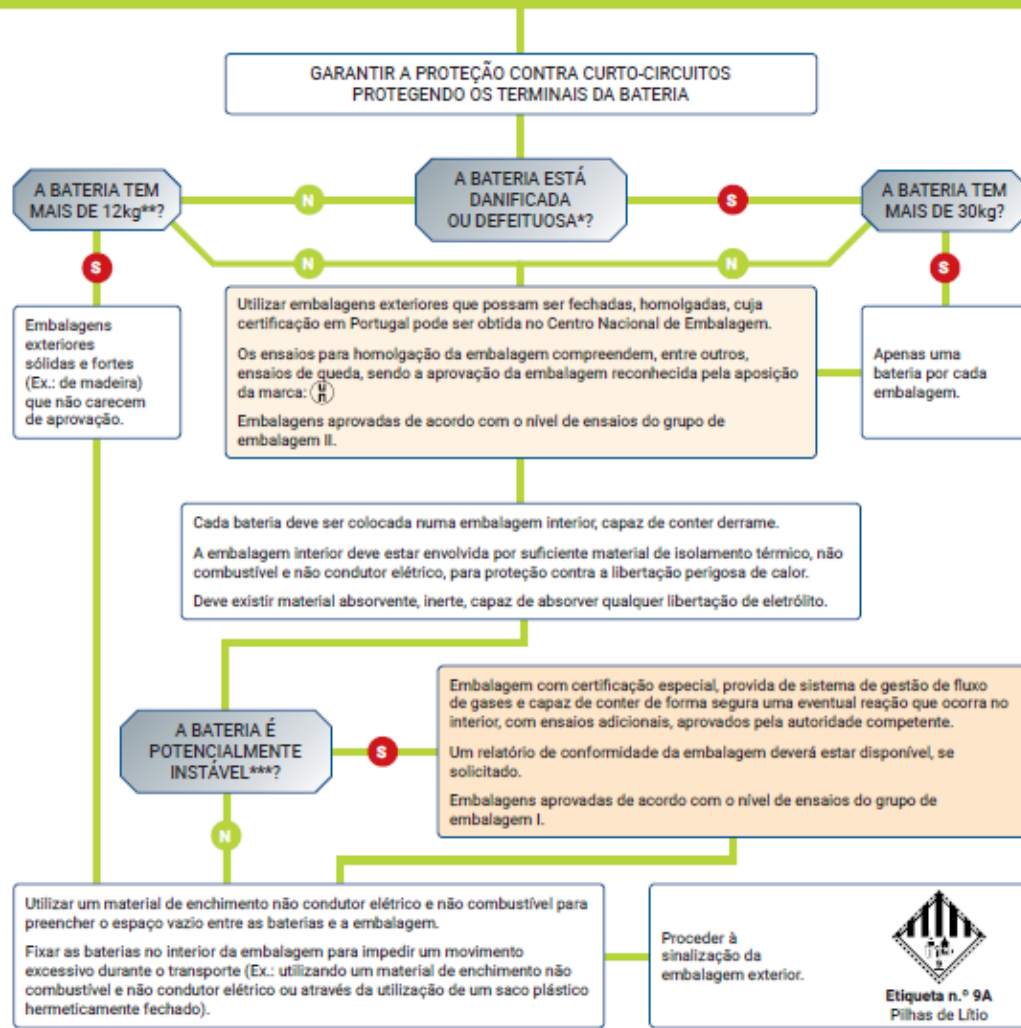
GARANTIR A PROTEÇÃO CONTRA CURTO-CIRCUITOS PROTEGENDO OS TERMINAIS DA BATERIA

A BATERIA TEM MAIS DE 12kg**?

N

A BATERIA ESTÁ DANIFICADA OU DEFEITUOSA*?

S

A BATERIA TEM MAIS DE 30kg?

S

N

N

S

Embalagens exteriores sólidas e fortes (Ex.: de madeira) que não carecem de aprovação.

Utilizar embalagens exteriores que possam ser fechadas, homolgadas, cuja certificação em Portugal pode ser obtida no Centro Nacional de Embalagem.

Os ensaios para homologação da embalagem compreendem, entre outros, ensaios de queda, sendo a aprovação da embalagem reconhecida pela aposição da marca: $\frac{u}{n}$

Embalagens aprovadas de acordo com o nível de ensaios do grupo de embalagem II.

Apenas uma bateria por cada embalagem.

Cada bateria deve ser colocada numa embalagem interior, capaz de conter derrame.

A embalagem interior deve estar envolvida por suficiente material de isolamento térmico, não combustível e não condutor elétrico, para proteção contra a libertação perigosa de calor.

Deve existir material absorvente, inerte, capaz de absorver qualquer libertação de eletrólito.

A BATERIA É POTENCIALMENTE INSTÁVEL***?

S

Embalagem com certificação especial, provida de sistema de gestão de fluxo de gases e capaz de conter de forma segura uma eventual reação que ocorra no interior, com ensaios adicionais, aprovados pela autoridade competente.

Um relatório de conformidade da embalagem deverá estar disponível, se solicitado.

Embalagens aprovadas de acordo com o nível de ensaios do grupo de embalagem I.

N

Utilizar um material de enchimento não condutor elétrico e não combustível para preencher o espaço vazio entre as baterias e a embalagem.

Fixar as baterias no interior da embalagem para impedir um movimento excessivo durante o transporte (Ex.: utilizando um material de enchimento não combustível e não condutor elétrico ou através da utilização de um saco plástico hermeticamente fechado).

Proceder à sinalização da embalagem exterior.

Etiqueta n.º 9A
Pilhas de Lítio